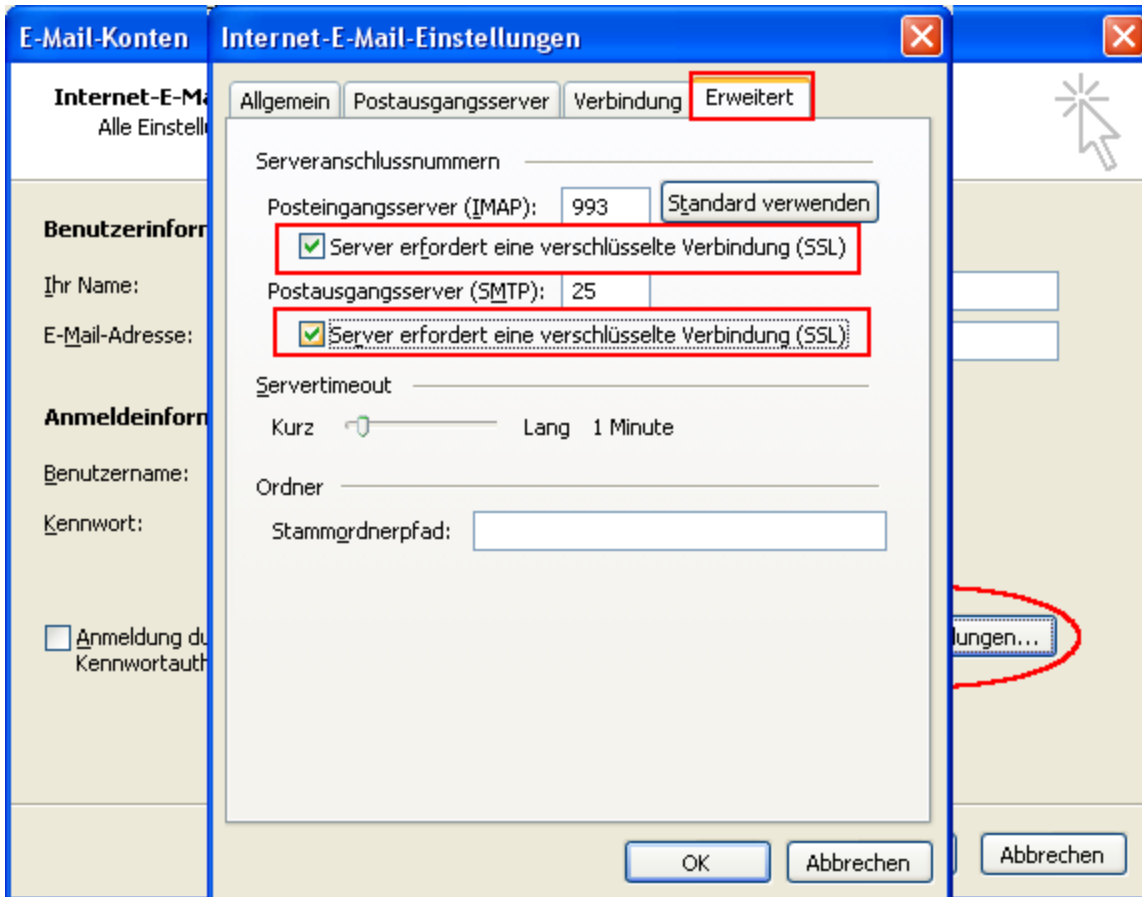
E-Mail-Konten

Internet-E-Ma
Alle Einstell

Benutzerinforn

Ihr Name:

E-Mail-Adresse:

Anmeldeinforn

Benutzername:

Kennwort:

Anmeldung du
Kennwortauth

lungen...

Abbrechen

Internet-E-Mail-Einstellungen

Allgemein | Postausgangsserver | Verbindung | Erweitert

Serveranschlussnummern

Posteingangsserver (IMAP): 993 Standard verwenden

Server erfordert eine verschlüsselte Verbindung (SSL)

Postausgangsserver (SMTP): 25

Server erfordert eine verschlüsselte Verbindung (SSL)

Servertimeout

Kurz Lang 1 Minute

Ordner

Stammordnerpfad:

OK Abbrechen